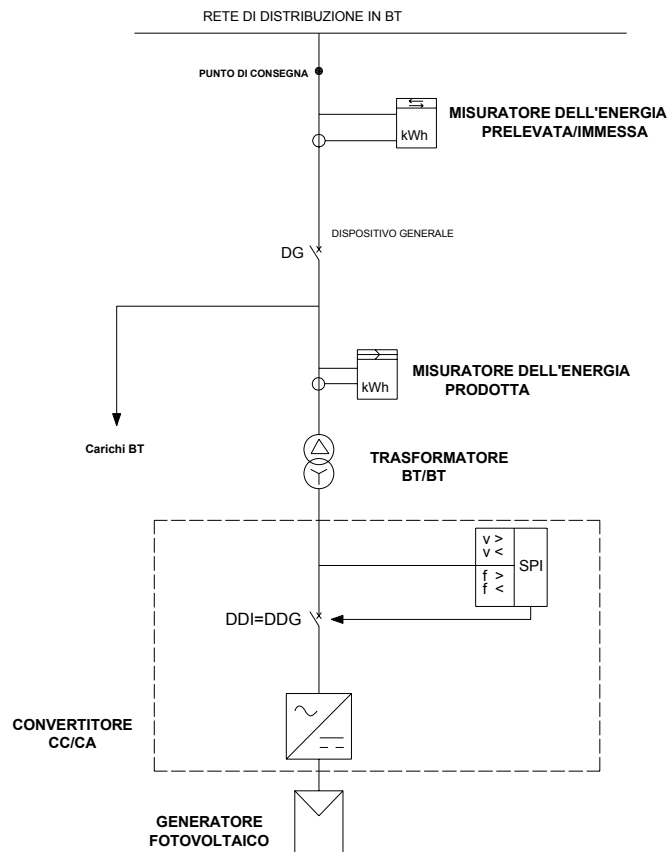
RETE DI DISTRIBUZIONE IN BT

PUNTO DI CONSEGNA

kWh

MISURATORE DELL'ENERGIA PRELEVATA/IMMESSA

DISPOSITIVO GENERALE

DG

kWh

MISURATORE DELL'ENERGIA PRODOTTA

Carichi BT

TRASFORMATORE BT/BT

v >
v <
f >
f <

SPI

DDI=DDG

CONVERTITORE CC/CA

GENERATORE FOTOVOLTAICO